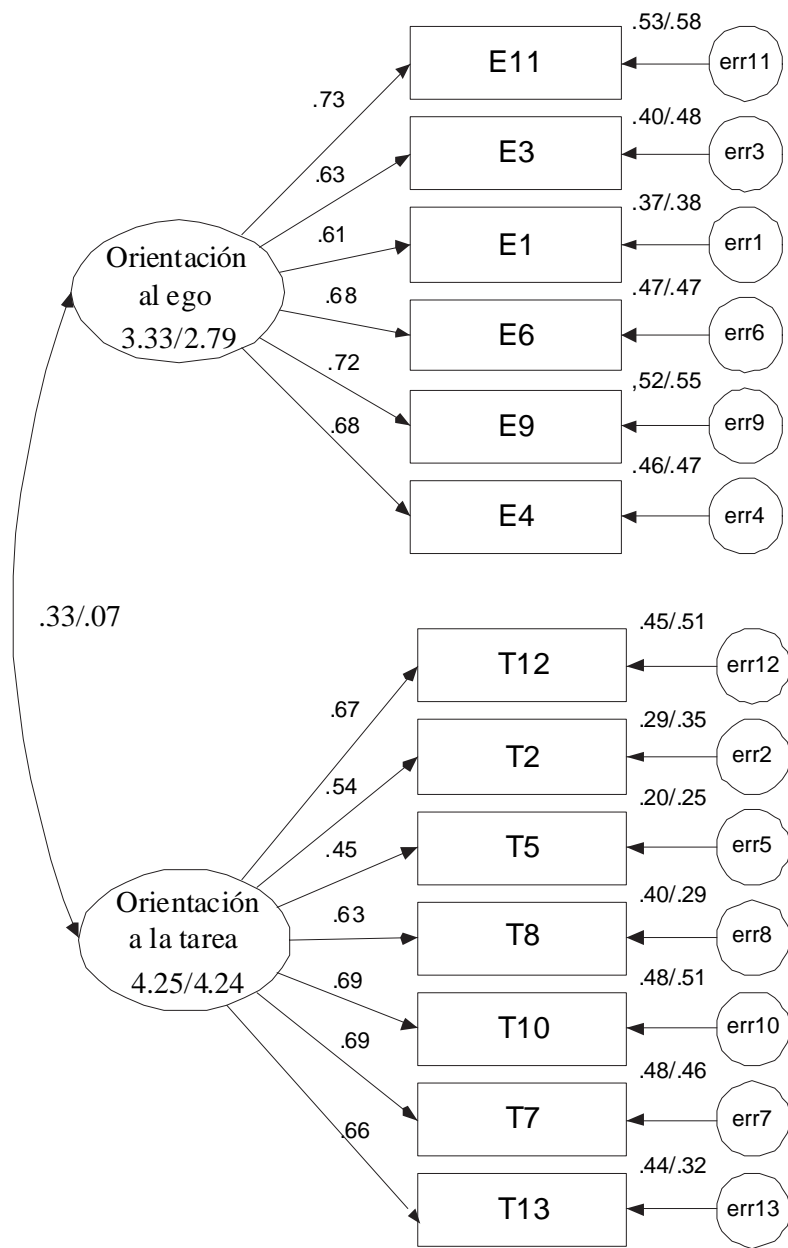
.53/.58
E11
err11
.73
.40/.48
E3
err3
.63
.37/.38
.61
E1
err1
Orientación al ego 3.33/2.79
.68
.47/.47
E6
err6
.72
,52/.55
E9
err9
.68
.46/.47
E4
err4

.33/.07

.45/.51
T12
err12
.67
.29/.35
T2
err2
.54
.20/.25
.45
T5
err5
Orientación a la tarea 4.25/4.24
.63
.40/.29
T8
err8
.69
.48/.51
T10
err10
.69
.48/.46
T7
err7
.66
.44/.32
T13
err13